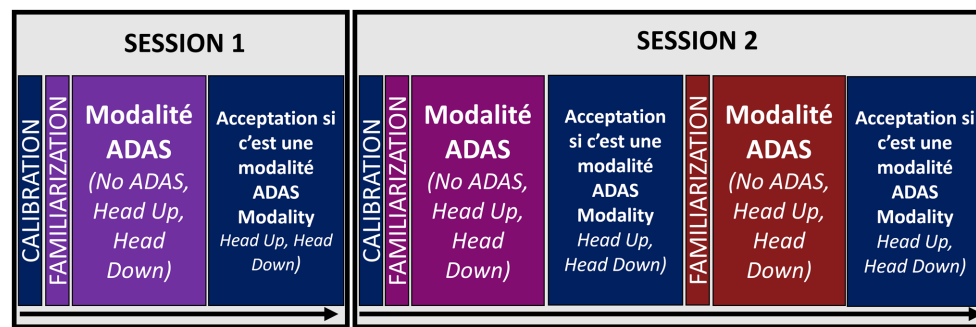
SESSION 1

CALIBRATION

FAMILIARIZATION

Modalité ADAS (No ADAS, Head Up, Head Down)

Acceptation si c'est une modalité ADAS Modality Head Up, Head Down)

SESSION 2

CALIBRATION

FAMILIARIZATION

Modalité ADAS (No ADAS, Head Up, Head Down)

Acceptation si c'est une modalité ADAS Modality Head Up, Head Down)

FAMILIARIZATION

Modalité ADAS (No ADAS, Head Up, Head Down)

Acceptation si c'est une modalité ADAS Modality Head Up, Head Down)